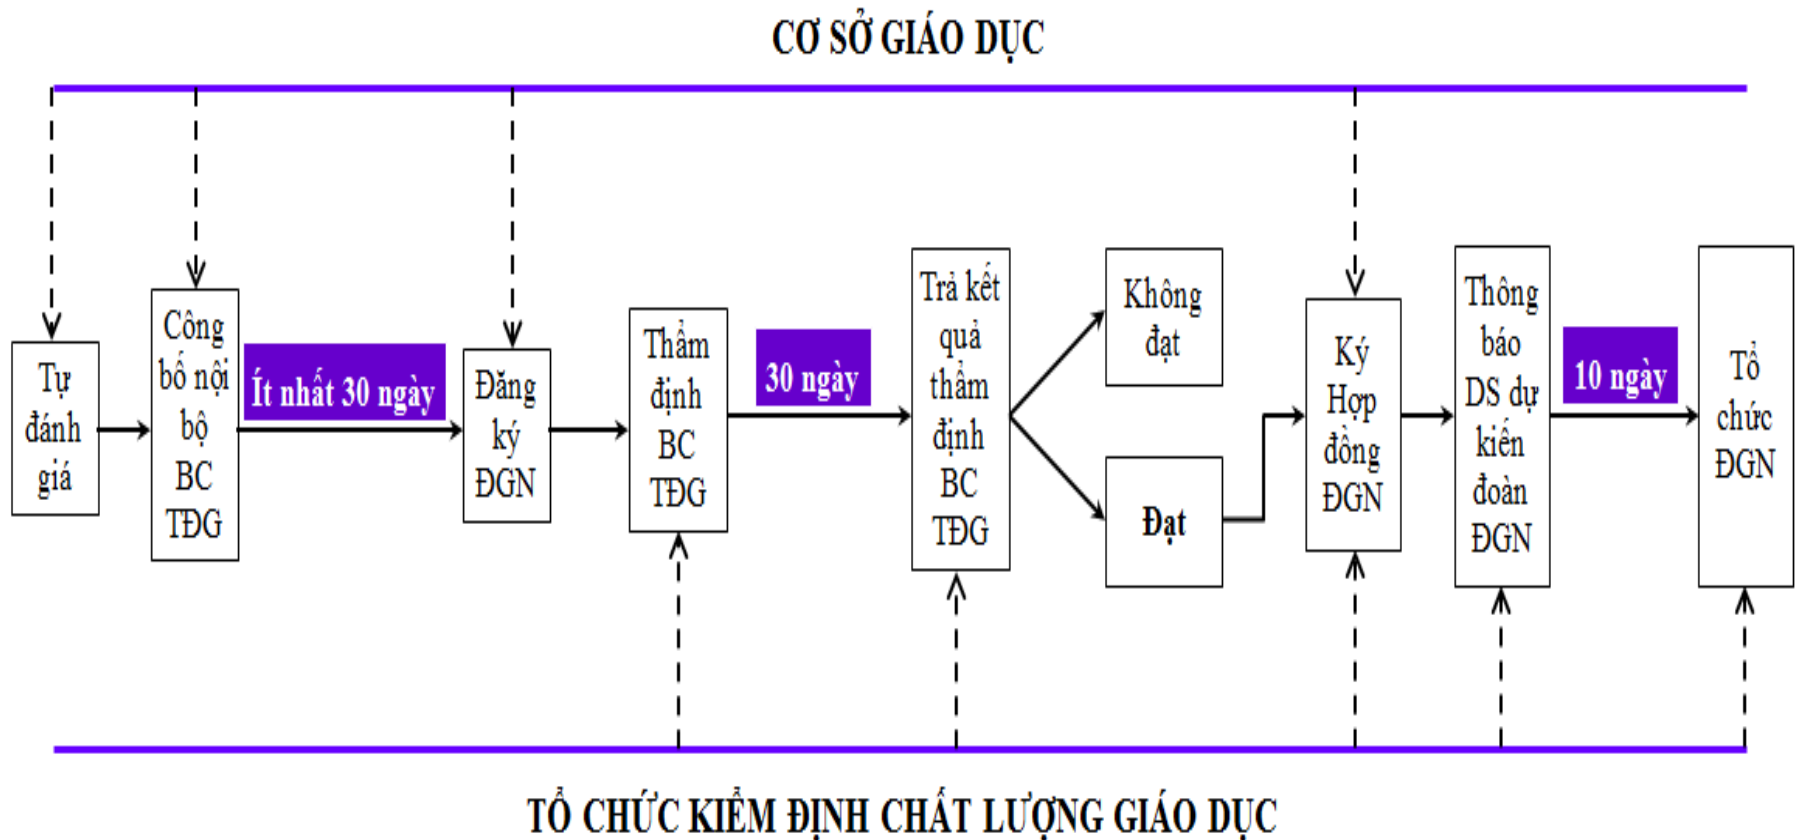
CƠ SỞ GIÁO DỤC

Tự đánh giá

Công bố nội bộ BC TĐG

Ít nhất 30 ngày

Đăng ký ĐGN

Thẩm định BC TĐG

30 ngày

Trả kết quả thẩm định BC TĐG

Không đạt

Đạt

Ký Hợp đồng ĐGN

Thông báo DS dự kiến đoàn ĐGN

10 ngày

Tổ chức ĐGN

TỔ CHỨC KIỂM ĐỊNH CHẤT LƯỢNG GIÁO DỤC